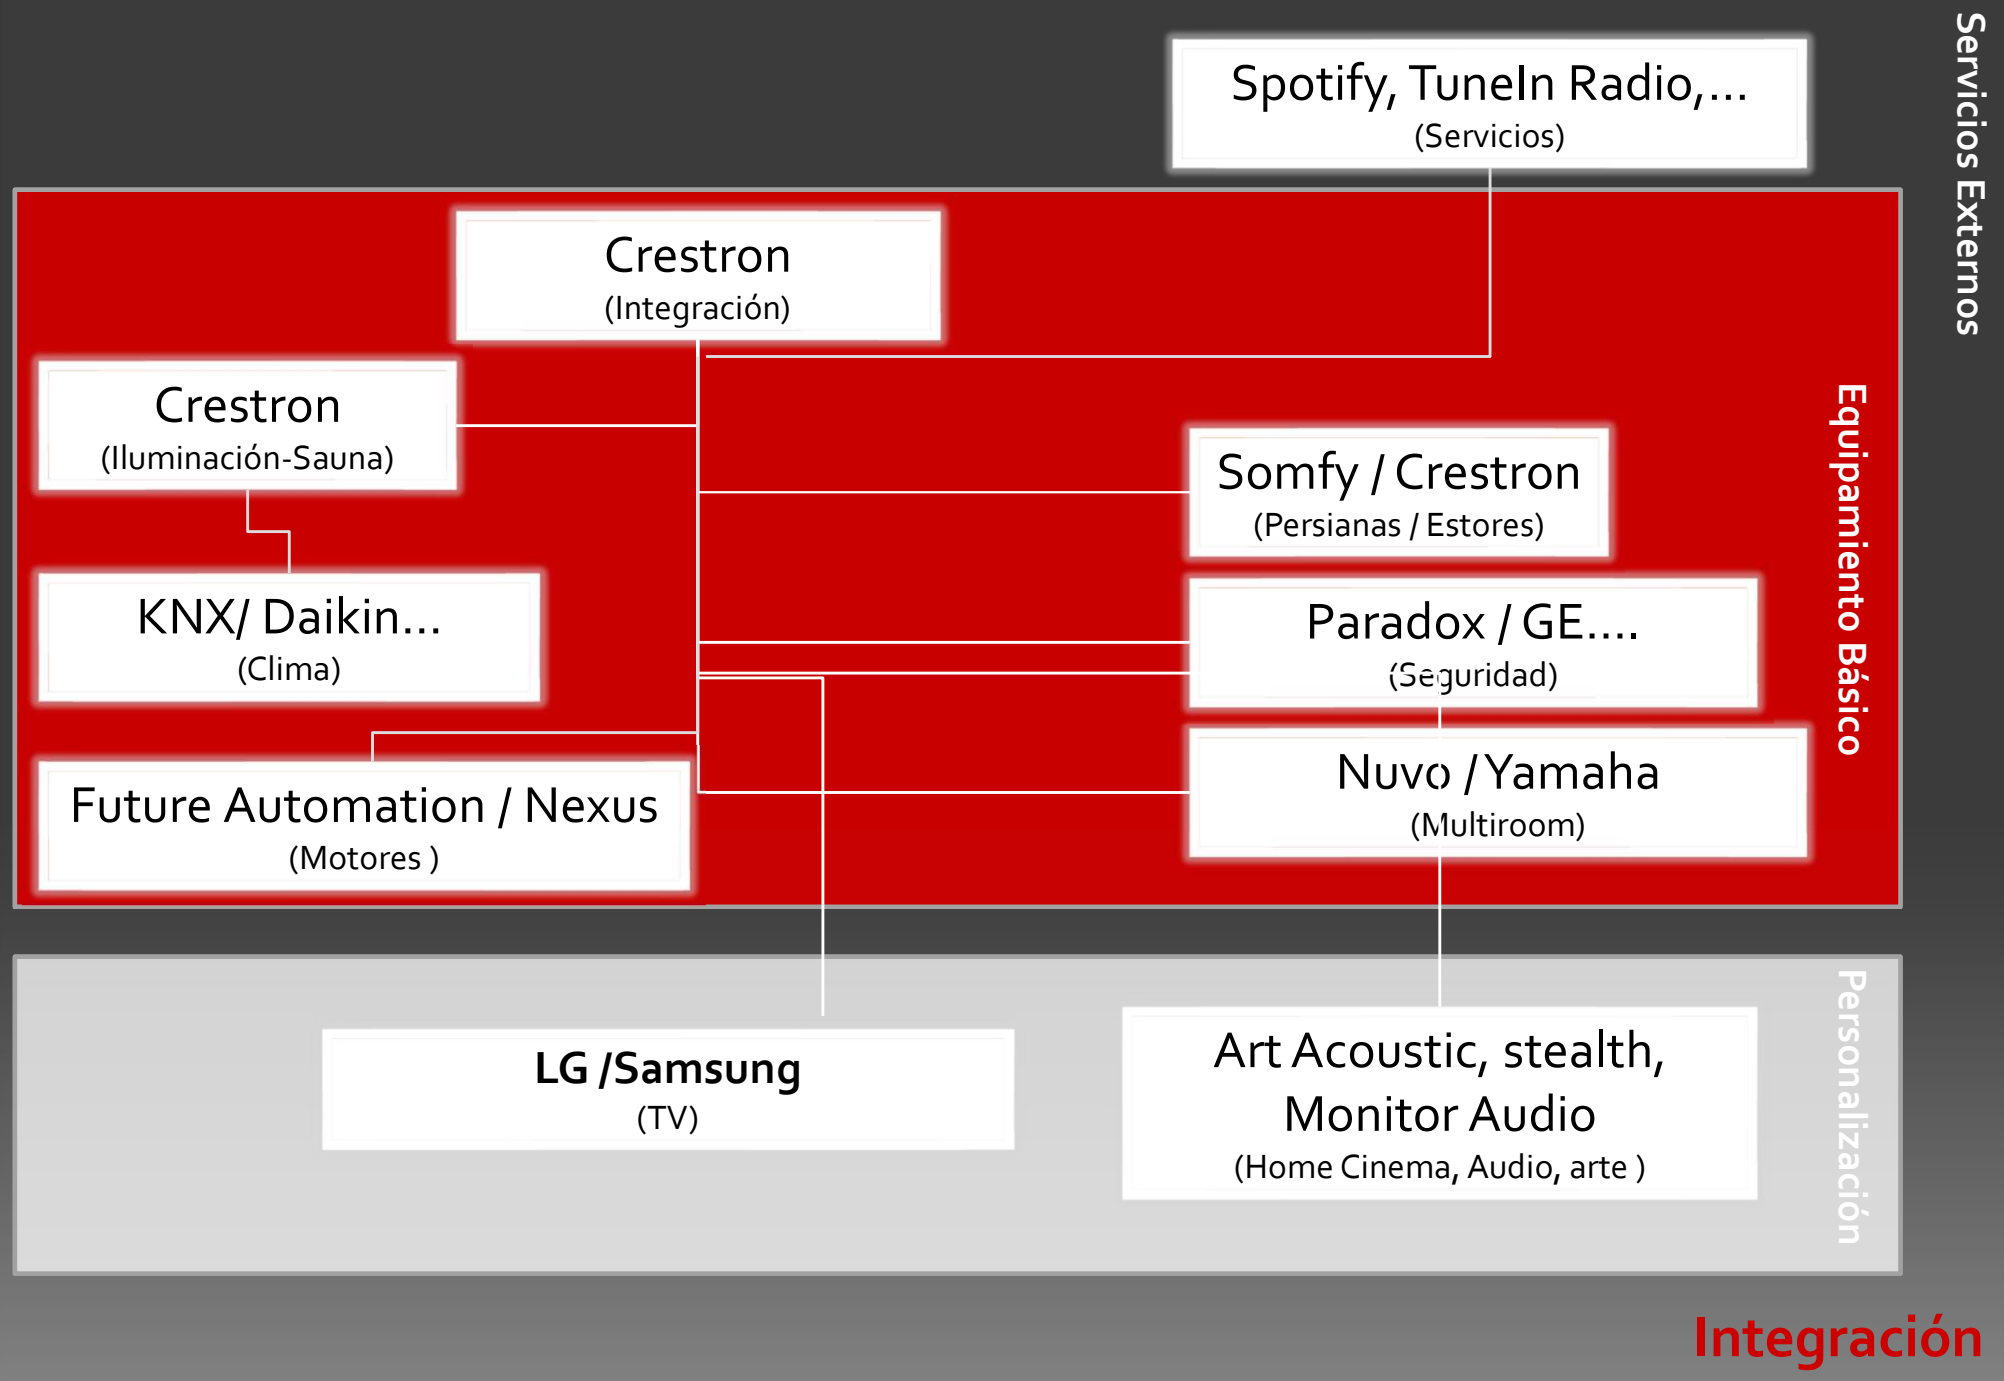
Spotify, TuneIn Radio,…
(Servicios)

Servicios Externos

Crestron
(Integración)

Crestron
(Iluminación-Sauna)

KNX/ Daikin…
(Clima)

Future Automation / Nexus
(Motores )

Somfy / Crestron
(Persianas / Estores)

Paradox / GE….
(Seguridad)

Nuvo / Yamaha
(Multiroom)

Equipamiento Básico

LG /Samsung
(TV)

Art Acoustic, stealth, Monitor Audio
(Home Cinema, Audio, arte )

Personalización

Integración